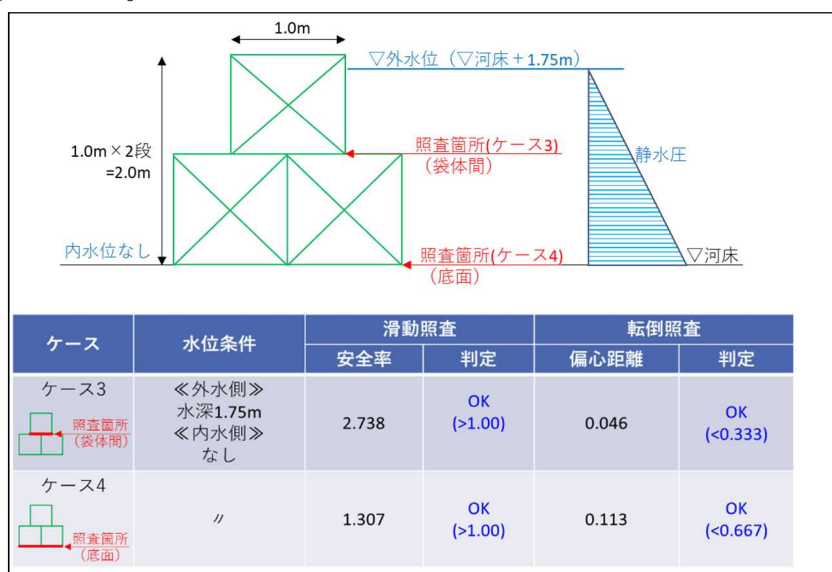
1.0m

▽外水位（▽河床＋1.75m）

1.0m×2段
=2.0m

照査箇所(ケース3)
（袋体間）

静水圧

内水位なし

照査箇所(ケース4)
（底面）

▽河床

<table>
<tr><th rowspan="2">ケース</th><th rowspan="2">水位条件</th><th colspan="2">滑動照査</th><th colspan="2">転倒照査</th></tr>
<tr><th>安全率</th><th>判定</th><th>偏心距離</th><th>判定</th></tr>
<tr><td>ケース3<br>照査箇所（袋体間）</td><td>≪外水側≫<br>水深1.75m<br>≪内水側≫<br>なし</td><td>2.738</td><td>OK<br>(>1.00)</td><td>0.046</td><td>OK<br>(<0.333)</td></tr>
<tr><td>ケース4<br>照査箇所（底面）</td><td>〃</td><td>1.307</td><td>OK<br>(>1.00)</td><td>0.113</td><td>OK<br>(<0.667)</td></tr>
</table>